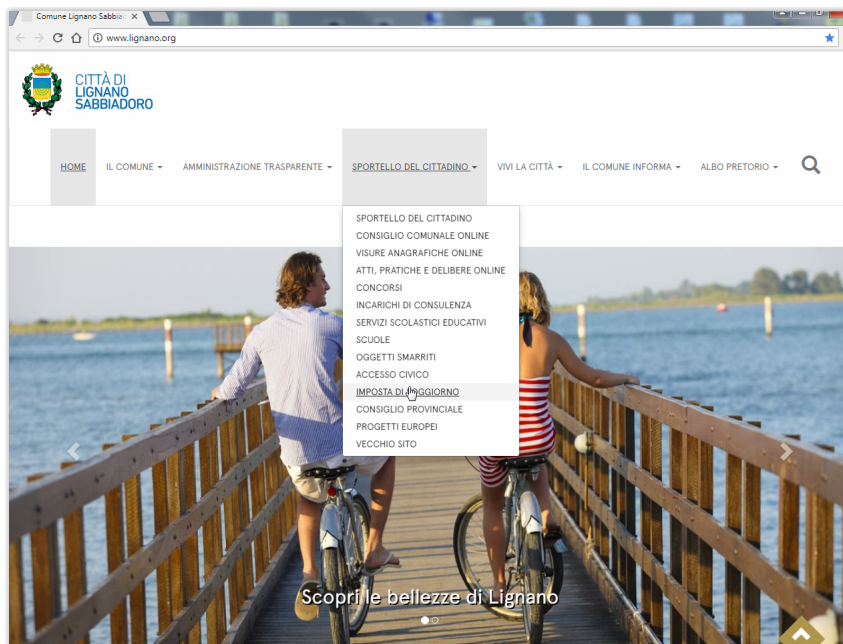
Comune Lignano Sabbia

www.lignano.org

CITTÀ DI
LIGNANO
SABBIADORO

HOME
IL COMUNE
AMMINISTRAZIONE TRASPARENTE
SPORTELLO DEL CITTADINO
VIVI LA CITTÀ
IL COMUNE INFORMA
ALBO PRETORIO

SPORTELLO DEL CITTADINO
CONSIGLIO COMUNALE ONLINE
VISURE ANAGRAFICHE ONLINE
ATTI, PRATICHE E DELIBERE ONLINE
CONCORSI
INCARICHI DI CONSULENZA
SERVIZI SCOLASTICI EDUCATIVI
SCUOLE
OGGETTI SMARRITI
ACCESSO CIVICO
IMPOSTA DI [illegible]GGIORNO
CONSIGLIO PROVINCIALE
PROGETTI EUROPEI
VECCHIO SITO

Scopri le bellezze di Lignano